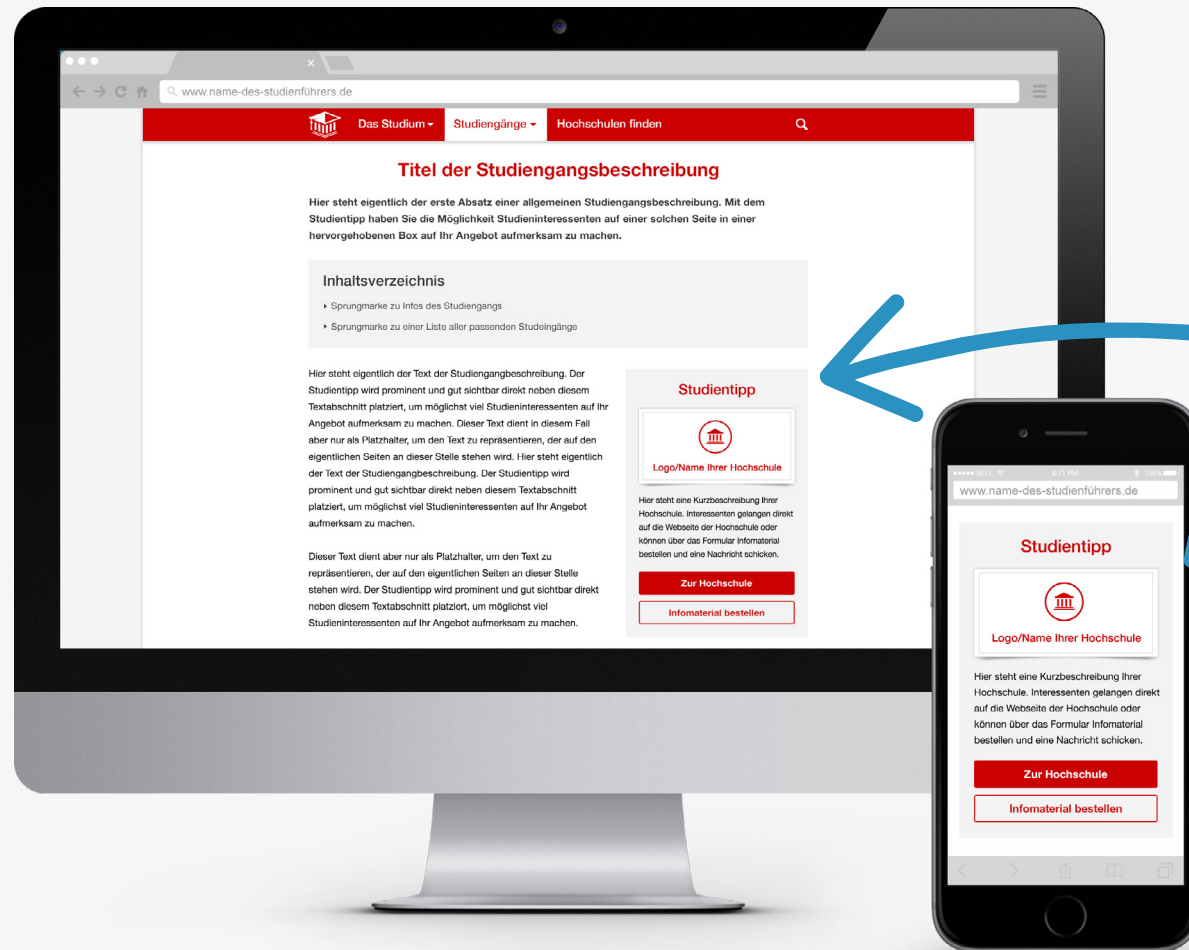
www.name-des-studienführers.de

Das Studium Studiengänge Hochschulen finden

Titel der Studiengangsbeschreibung

Hier steht eigentlich der erste Absatz einer allgemeinen Studiengangsbeschreibung. Mit dem Studientipp haben Sie die Möglichkeit Studieninteressenten auf einer solchen Seite in einer hervorgehobenen Box auf Ihr Angebot aufmerksam zu machen.

Inhaltsverzeichnis

Sprungmarke zu Infos des Studiengangs

Sprungmarke zu einer Liste aller passenden Studeingänge

Hier steht eigentlich der Text der Studiengangbeschreibung. Der Studientipp wird prominent und gut sichtbar direkt neben diesem Textabschnitt platziert, um möglichst viel Studieninteressenten auf Ihr Angebot aufmerksam zu machen. Dieser Text dient in diesem Fall aber nur als Platzhalter, um den Text zu repräsentieren, der auf den eigentlichen Seiten an dieser Stelle stehen wird. Hier steht eigentlich der Text der Studiengangbeschreibung. Der Studientipp wird prominent und gut sichtbar direkt neben diesem Textabschnitt platziert, um möglichst viel Studieninteressenten auf Ihr Angebot aufmerksam zu machen.

Dieser Text dient aber nur als Platzhalter, um den Text zu repräsentieren, der auf den eigentlichen Seiten an dieser Stelle stehen wird. Der Studientipp wird prominent und gut sichtbar direkt neben diesem Textabschnitt platziert, um möglichst viel Studieninteressenten auf Ihr Angebot aufmerksam zu machen.

Studientipp

Logo/Name Ihrer Hochschule

Hier steht eine Kurzbeschreibung Ihrer Hochschule. Interessenten gelangen direkt auf die Webseite der Hochschule oder können über das Formular Infomaterial bestellen und eine Nachricht schicken.

Zur Hochschule

Infomaterial bestellen

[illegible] 4:21 PM 100%

www.name-des-studienführers.de

Studientipp

Logo/Name Ihrer Hochschule

Hier steht eine Kurzbeschreibung Ihrer Hochschule. Interessenten gelangen direkt auf die Webseite der Hochschule oder können über das Formular Infomaterial bestellen und eine Nachricht schicken.

Zur Hochschule

Infomaterial bestellen